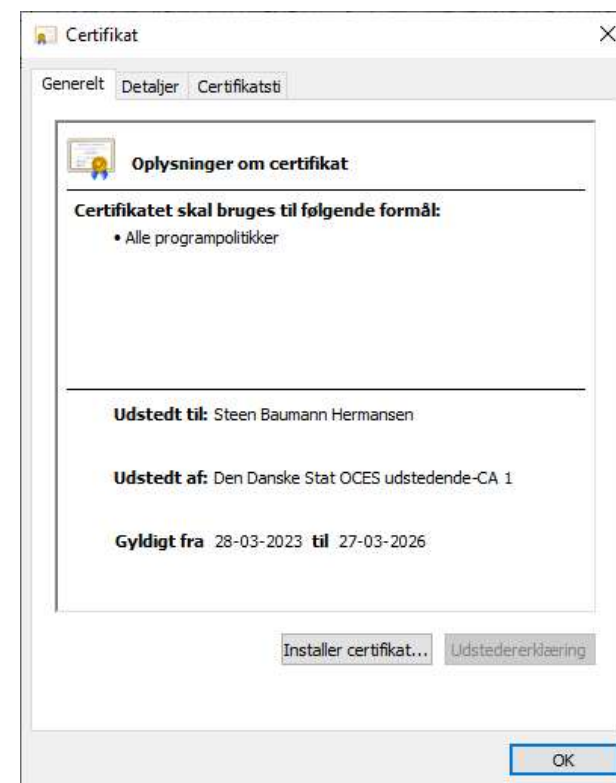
Certifikat

×

Generelt Detaljer Certifikatsti

Oplysninger om certifikat

Certifikatet skal bruges til følgende formål:

• Alle programpolitikker

Udstedt til: Steen Baumann Hermansen

Udstedt af: Den Danske Stat OCES udstedende-CA 1

Gyldigt fra 28-03-2023 til 27-03-2026

Installer certifikat... Udstedererklæring

OK